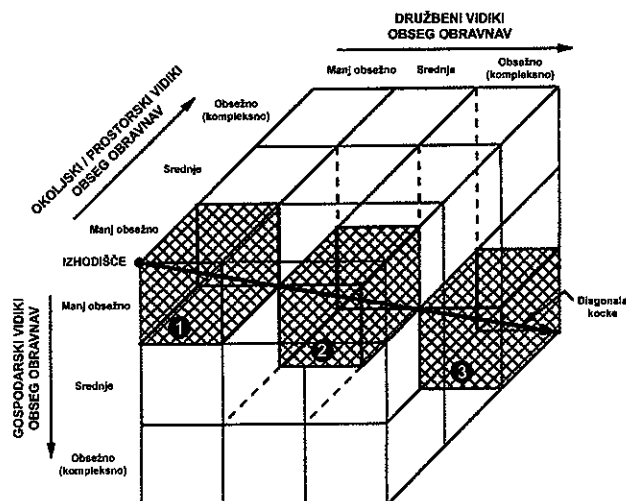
DRUŽBENI VIDIKI
OBSEG OBRAVNAV

Manj obsežno

Srednje

Obsežno (kompleksno)

OKOLJSKI / PROSTORSKI VIDIKI
OBSEG OBRAVNAV

Obsežno (kompleksno)

Srednje

Manj obsežno

IZHODIŠČE

GOSPODARSKI VIDIKI
OBSEG OBRAVNAV

Manj obsežno

Srednje

Obsežno (kompleksno)

1

2

3

Diagonala kocke